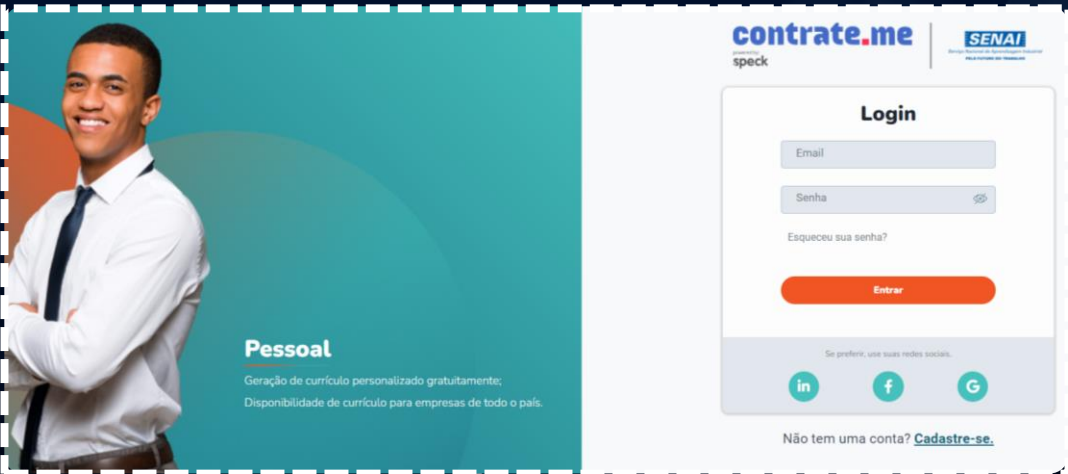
Pessoal

Geração de currículo personalizado gratuitamente;
Disponibilidade de currículo para empresas de todo o país.

contrate.me
powered by
speck

SENAI
Serviço Nacional de Aprendizagem Industrial
PELO FUTURO DO TRABALHO

Login

Email

Senha

Esqueceu sua senha?

Entrar

Se preferir, use suas redes sociais.

in f G

Não tem uma conta? Cadastre-se.